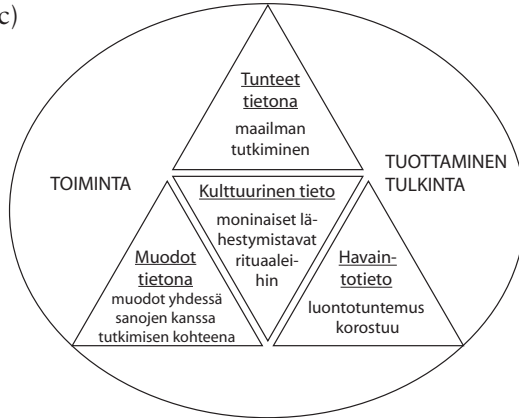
c)

Tunteet tietona
maailman tutkiminen

TOIMINTA

TUOTTAMINEN
TULKINTA

Kulttuurinen tieto
moninaiset lähestymistavat rituaaleihin

Muodot tietona
muodot yhdessä sanojen kanssa tutkimisen kohteena

Havaintotieto
luontotuntemus korostuu